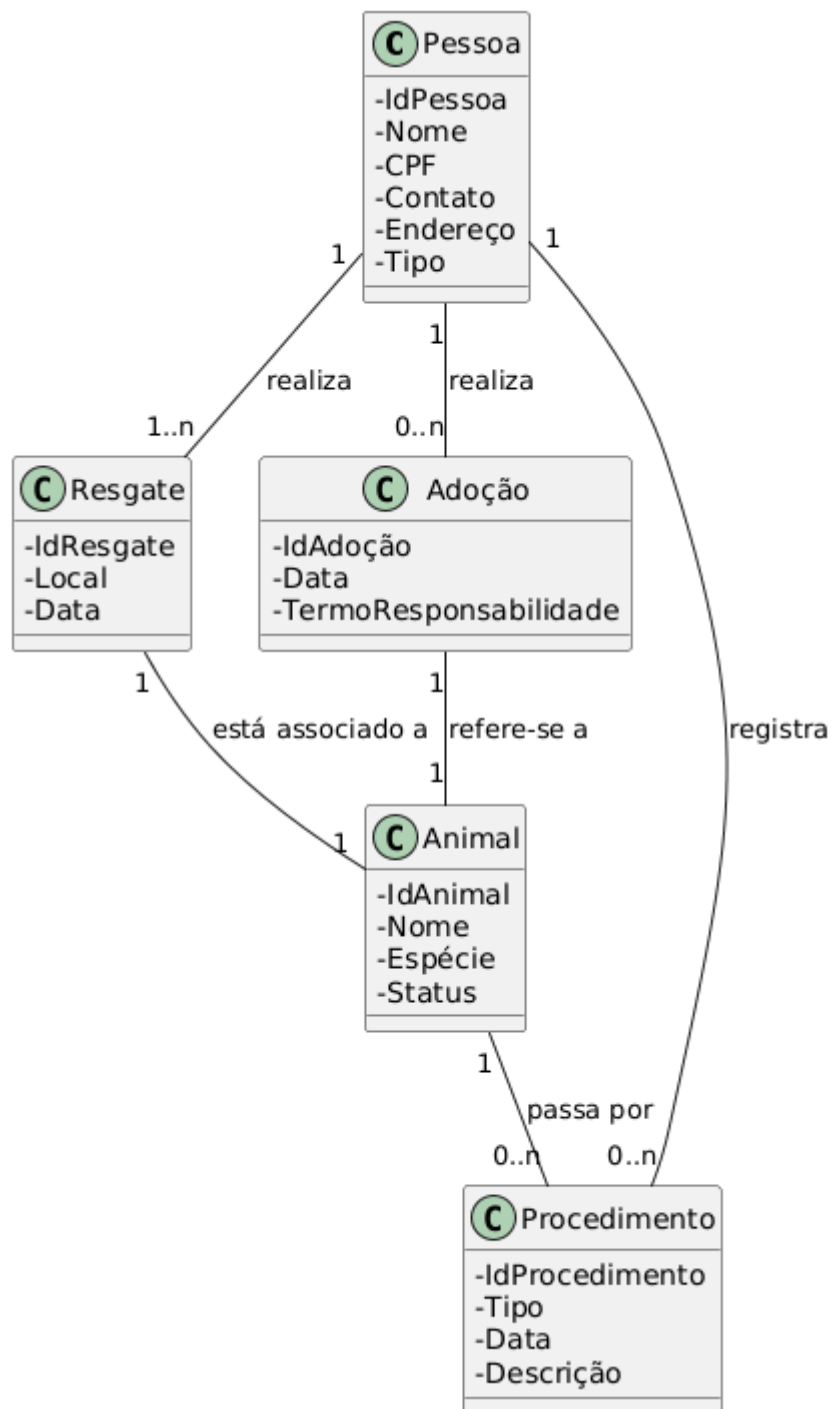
C Pessoa
-IdPessoa
-Nome
-CPF
-Contato
-Endereço
-Tipo

1
realiza
1..n

1
realiza
0..n

1
registra

C Resgate
-IdResgate
-Local
-Data

C Adoção
-IdAdoção
-Data
-TermoResponsabilidade

1
está associado a
1

1
refere-se a
1

C Animal
-IdAnimal
-Nome
-Espécie
-Status

1
passa por
0..n

0..n

C Procedimento
-IdProcedimento
-Tipo
-Data
-Descrição